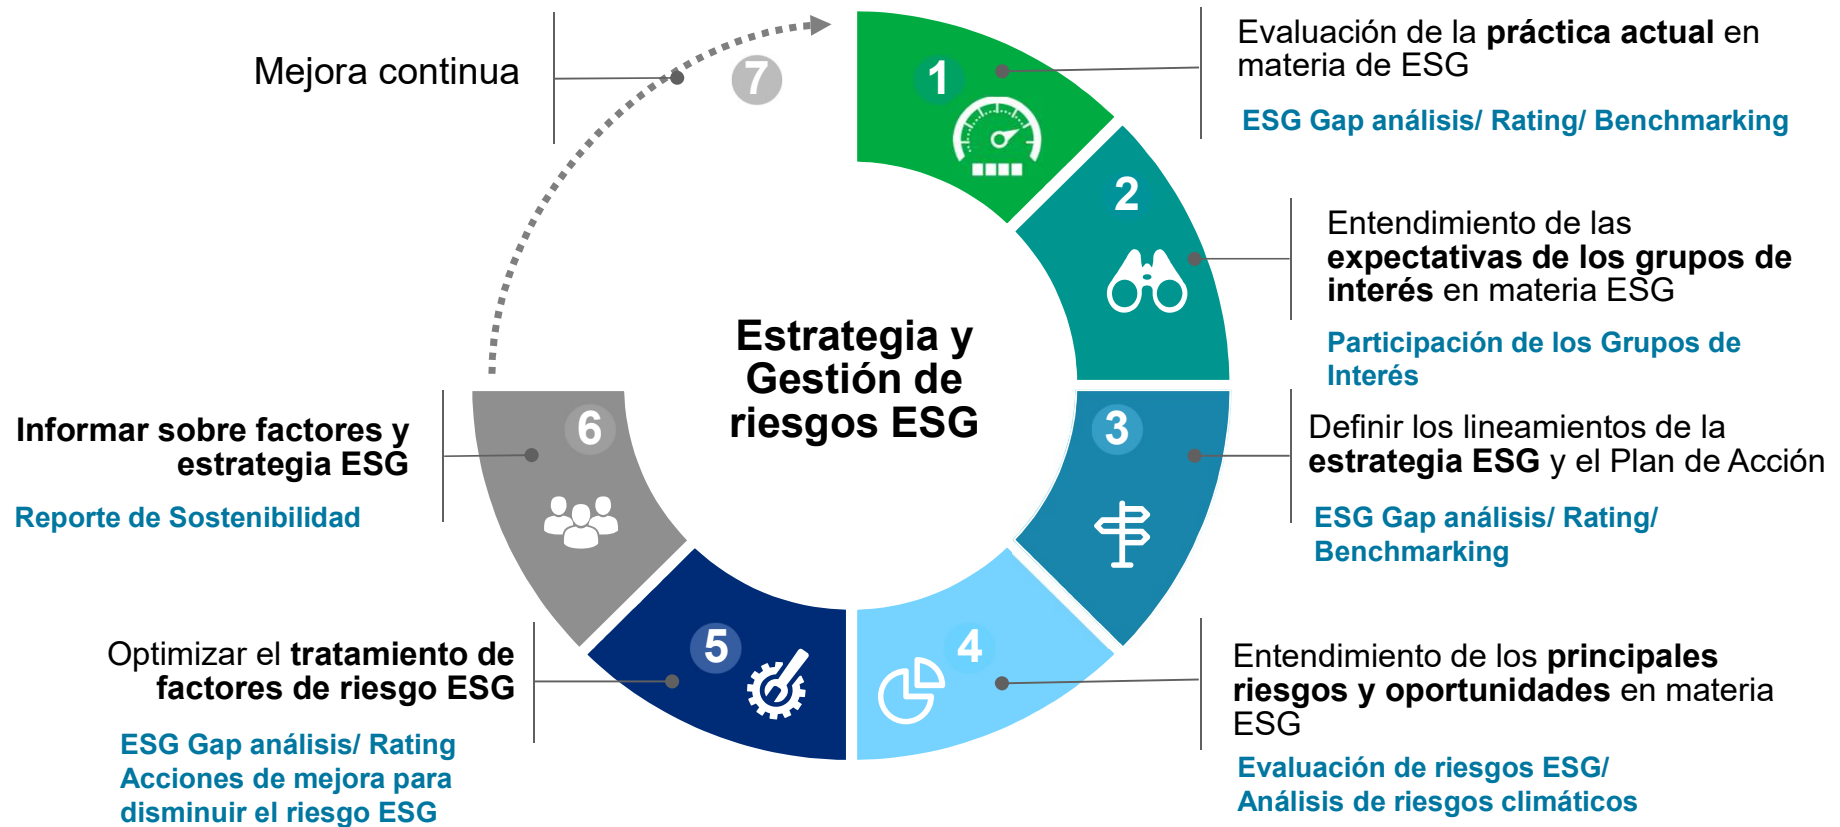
Mejora continua

7

1

Evaluación de la práctica actual en materia de ESG

ESG Gap análisis/ Rating/ Benchmarking

2

Entendimiento de las expectativas de los grupos de interés en materia ESG

Participación de los Grupos de Interés

Estrategia y Gestión de riesgos ESG

3

Definir los lineamientos de la estrategia ESG y el Plan de Acción

ESG Gap análisis/ Rating/ Benchmarking

6

Informar sobre factores y estrategia ESG

Reporte de Sostenibilidad

4

Entendimiento de los principales riesgos y oportunidades en materia ESG

Evaluación de riesgos ESG/ Análisis de riesgos climáticos

5

Optimizar el tratamiento de factores de riesgo ESG

ESG Gap análisis/ Rating
Acciones de mejora para disminuir el riesgo ESG